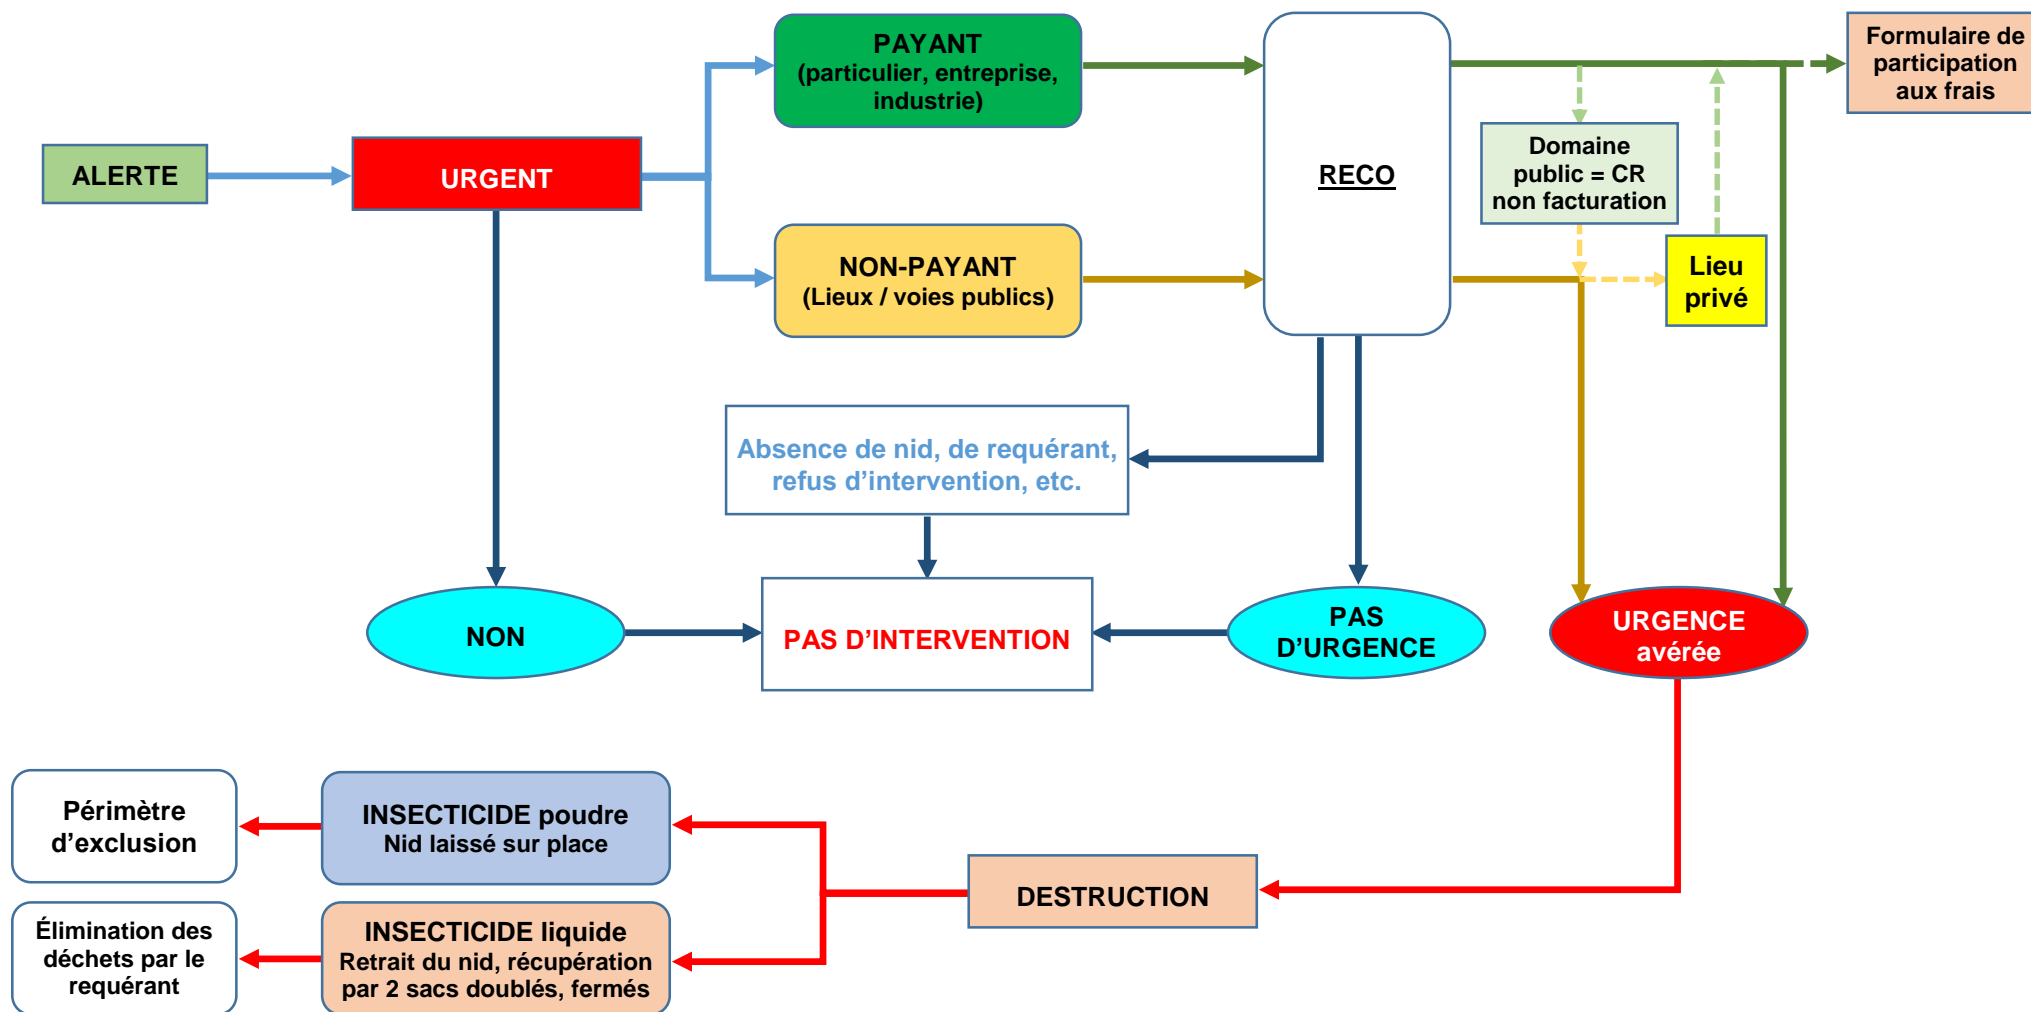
ALERTE

URGENT

PAYANT
(particulier, entreprise, industrie)

NON-PAYANT
(Lieux / voies publics)

RECO

Formulaire de participation aux frais

Domaine public = CR non facturation

Lieu privé

Absence de nid, de requérant, refus d'intervention, etc.

NON

PAS D'INTERVENTION

PAS D'URGENCE

URGENCE avérée

Périmètre d'exclusion

INSECTICIDE poudre
Nid laissé sur place

Élimination des déchets par le requérant

INSECTICIDE liquide
Retrait du nid, récupération par 2 sacs doublés, fermés

DESTRUCTION